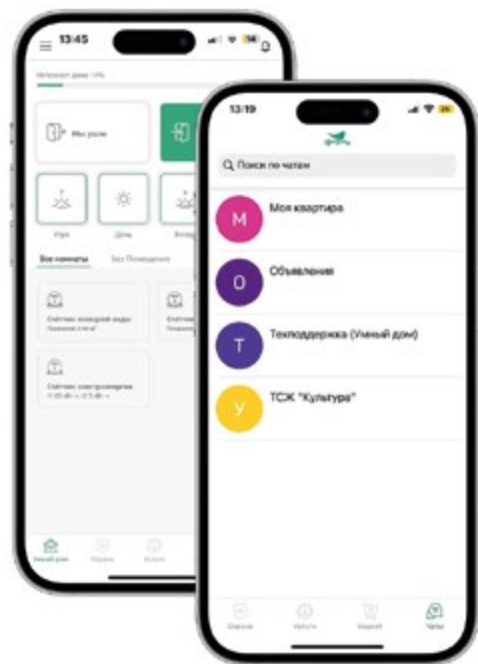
13:45

Интеллект дома 10%

Мы ушли

Утро

День

Все комнаты

Без Помещений

Счётчик холодной воды

Счётчик электроэнергии

Умный дом

13:19

Поиск по чатам

М
Моя квартира

О
Объявления

Т
Техподдержка (Умный дом)

У
ТСЖ "Культура"

Сервисы

Услуги

Заявки

Чаты